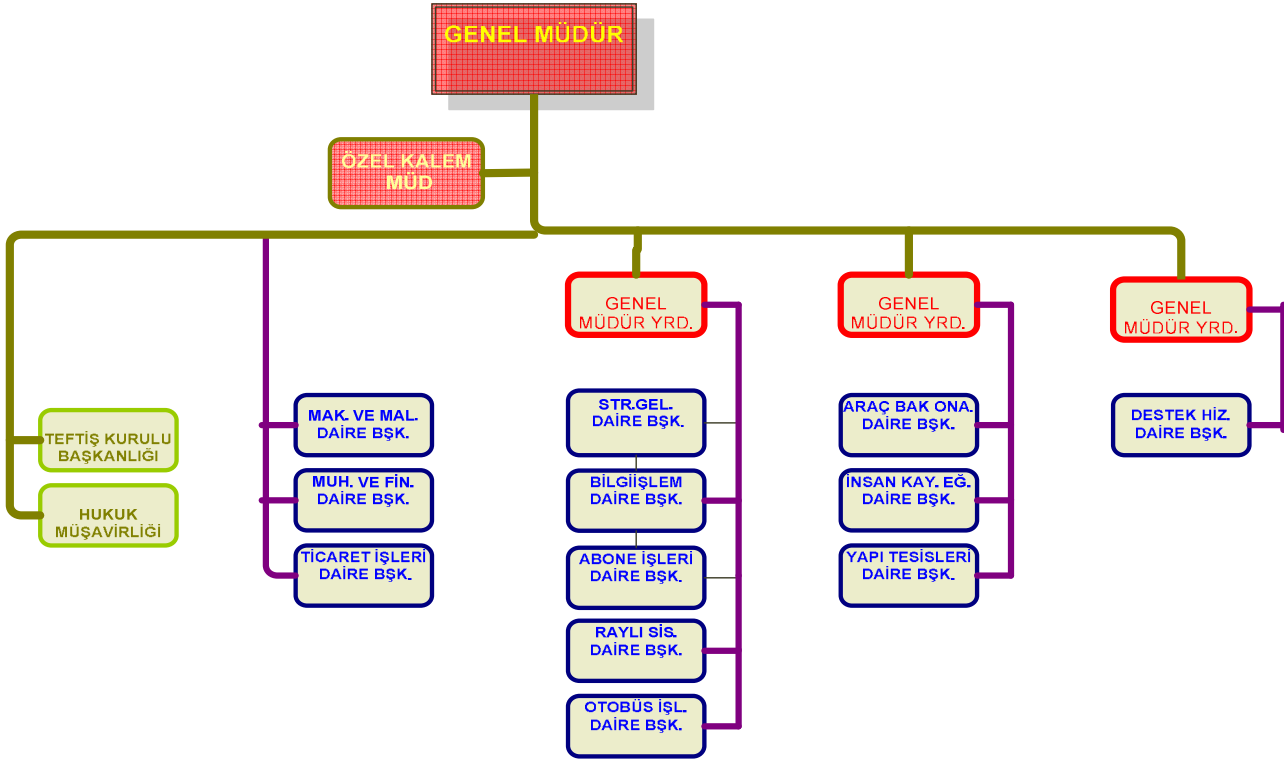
GENEL MÜDÜR

ÖZEL KALEM MÜD

TEFTİŞ KURULU BAŞKANLIĞI

HUKUK MÜŞAVİRLİĞİ

MAK. VE MAL. DAİRE BŞK.

MUH. VE FİN. DAİRE BŞK.

TİCARET İŞLERİ DAİRE BŞK.

GENEL MÜDÜR YRD.

STR.GEL. DAİRE BŞK.

BİLGİİŞLEM DAİRE BŞK.

ABONE İŞLERİ DAİRE BŞK.

RAYLI SİS. DAİRE BŞK.

OTOBÜS İŞL. DAİRE BŞK.

GENEL MÜDÜR YRD.

ARAÇ BAK ONA. DAİRE BŞK.

İNSAN KAY. EĞ. DAİRE BŞK.

YAPI TESİSLERİ DAİRE BŞK.

GENEL MÜDÜR YRD.

DESTEK HİZ. DAİRE BŞK.